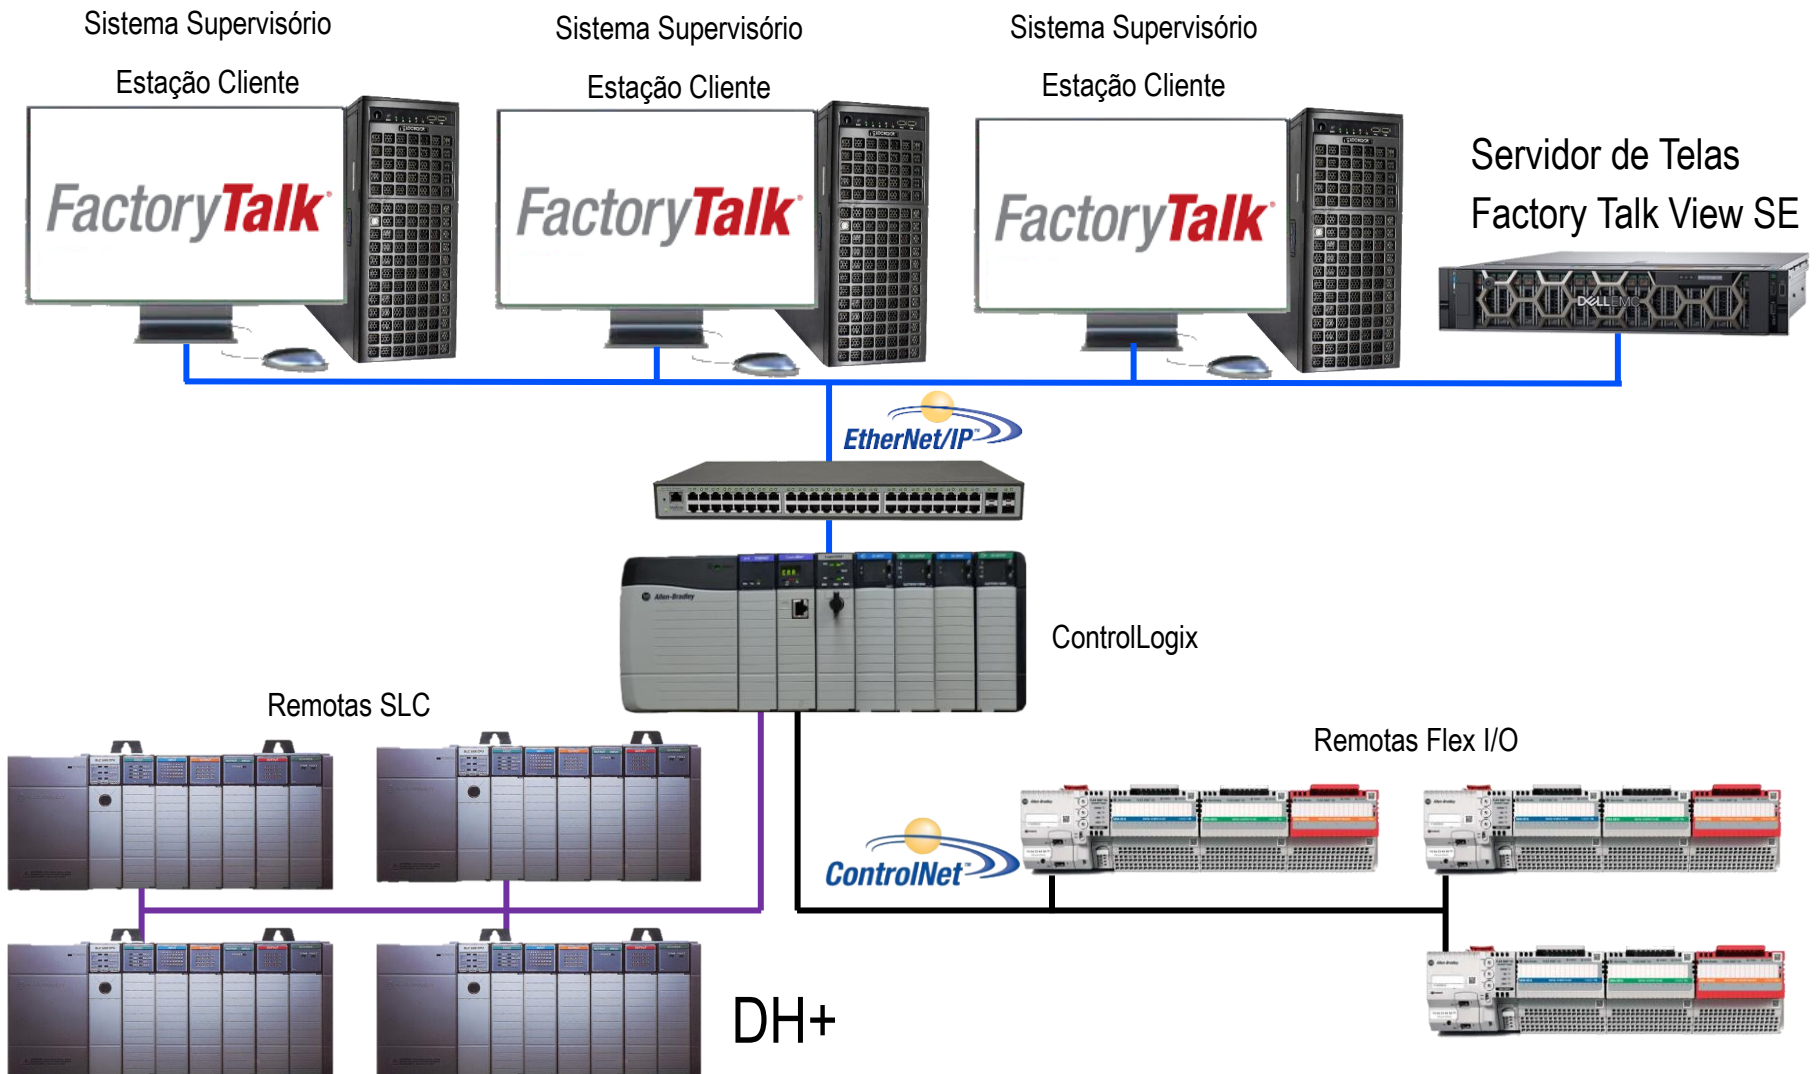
Sistema Supervisório

Estação Cliente

FactoryTalk

Sistema Supervisório

Estação Cliente

FactoryTalk

Sistema Supervisório

Estação Cliente

FactoryTalk

Servidor de Telas
Factory Talk View SE

DELL EMC

EtherNet/IP

Allen-Bradley

ControlLogix

Remotas SLC

Remotas Flex I/O

ControlNet

DH+